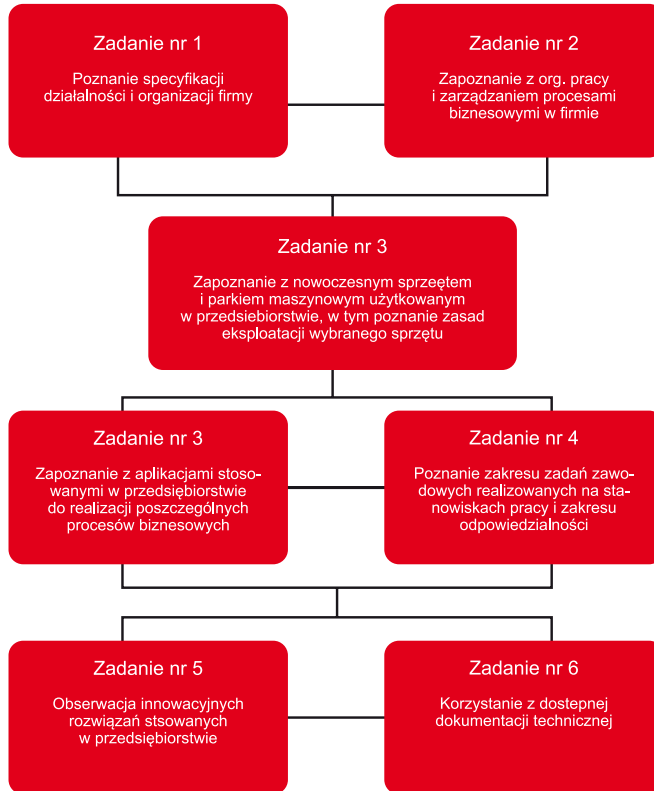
Zadanie nr 1

Poznanie specyfikacji działalności i organizacji firmy

Zadanie nr 2

Zapoznanie z org. pracy i zarządzaniem procesami biznesowymi w firmie

Zadanie nr 3

Zapoznanie z nowoczesnym sprzęętem i parkiem maszynowym użytkowanym w przedsiebiorstwie, w tym poznanie zasad eksploatacji wybranego sprzętu

Zadanie nr 3

Zapoznanie z aplikacjami stosowanymi w przedsiębiorstwie do realizacji poszczególnych procesów biznesowych

Zadanie nr 4

Poznanie zakresu zadań zawodowych realizowanych na stanowiskach pracy i zakresu odpowiedziałności

Zadanie nr 5

Obserwacja innowacyjnych rozwiązań stsowanych w przedsiębiorstwie

Zadanie nr 6

Korzystanie z dostepnej dokumentacji technicznej